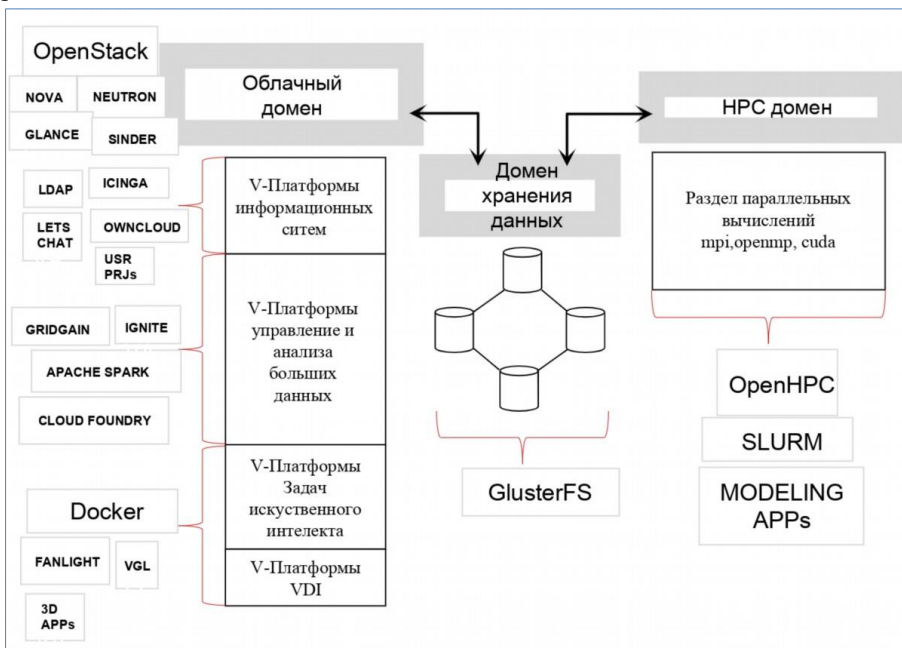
OpenStack

NOVA

NEUTRON

GLANCE

SINDER

Облачный домен

HPC домен

Домен хранения данных

LDAP

ICINGA

LETS CHAT

OWNCLOUD

USR PRJs

V-Платформы информационных ситем

Раздел параллельных вычислений mpi,openmp, cuda

GRIDGAIN

IGNITE

APACHE SPARK

CLOUD FOUNDRY

V-Платформы управление и анализа больших данных

OpenHPC

SLURM

MODELING APPs

Docker

FANLIGHT

VGL

3D APPs

V-Платформы Задач искуственного интелекта

V-Платформы VDI

GlusterFS